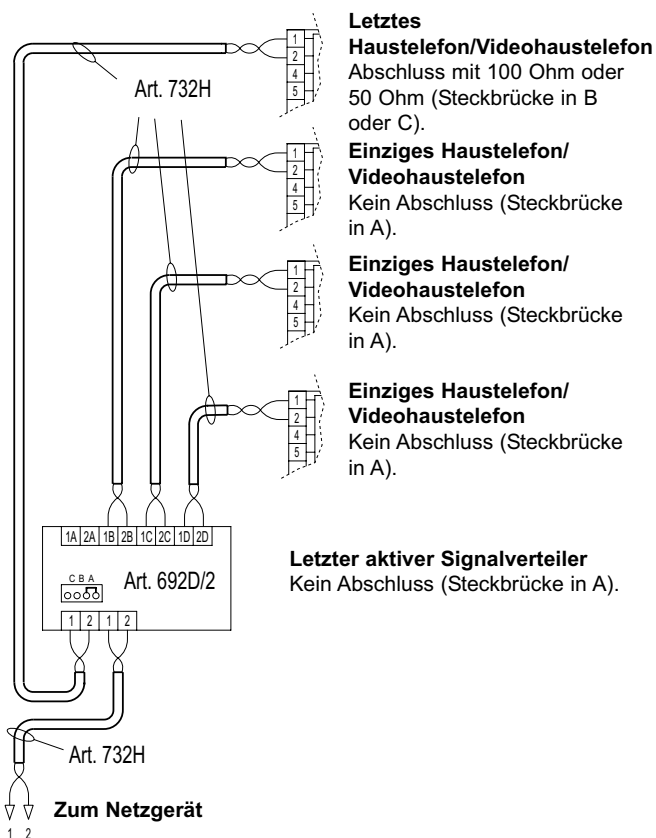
Art. 732H

1
2
4
5

Letztes Haustelefon/Videohaustelefon
Abschluss mit 100 Ohm oder 50 Ohm (Steckbrücke in B oder C).

1
2
4
5

Einziges Haustelefon/ Videohaustelefon
Kein Abschluss (Steckbrücke in A).

1
2
4
5

Einziges Haustelefon/ Videohaustelefon
Kein Abschluss (Steckbrücke in A).

1
2
4
5

Einziges Haustelefon/ Videohaustelefon
Kein Abschluss (Steckbrücke in A).

1A 2A 1B 2B 1C 2C 1D 2D

C B A

Art. 692D/2

1 2 1 2

Letzter aktiver Signalverteiler
Kein Abschluss (Steckbrücke in A).

Art. 732H

Zum Netzgerät

1 2